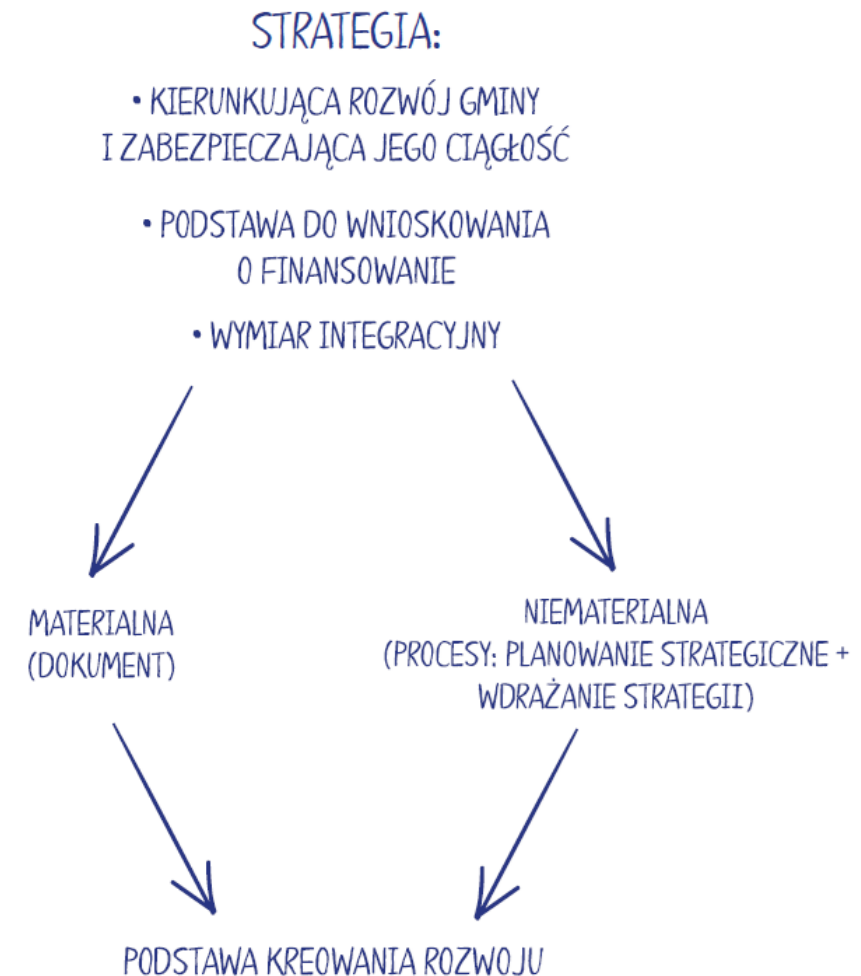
STRATEGIA:

• KIERUNKUJĄCA ROZWÓJ GMINY I ZABEZPIECZAJĄCA JEGO CIĄGŁOŚĆ

• PODSTAWA DO WNIOSKOWANIA O FINANSOWANIE

• WYMIAR INTEGRACYJNY

MATERIALNA (DOKUMENT)

NIEMATERIALNA (PROCESY: PLANOWANIE STRATEGICZNE + WDRAŻANIE STRATEGII)

PODSTAWA KREOWANIA ROZWOJU